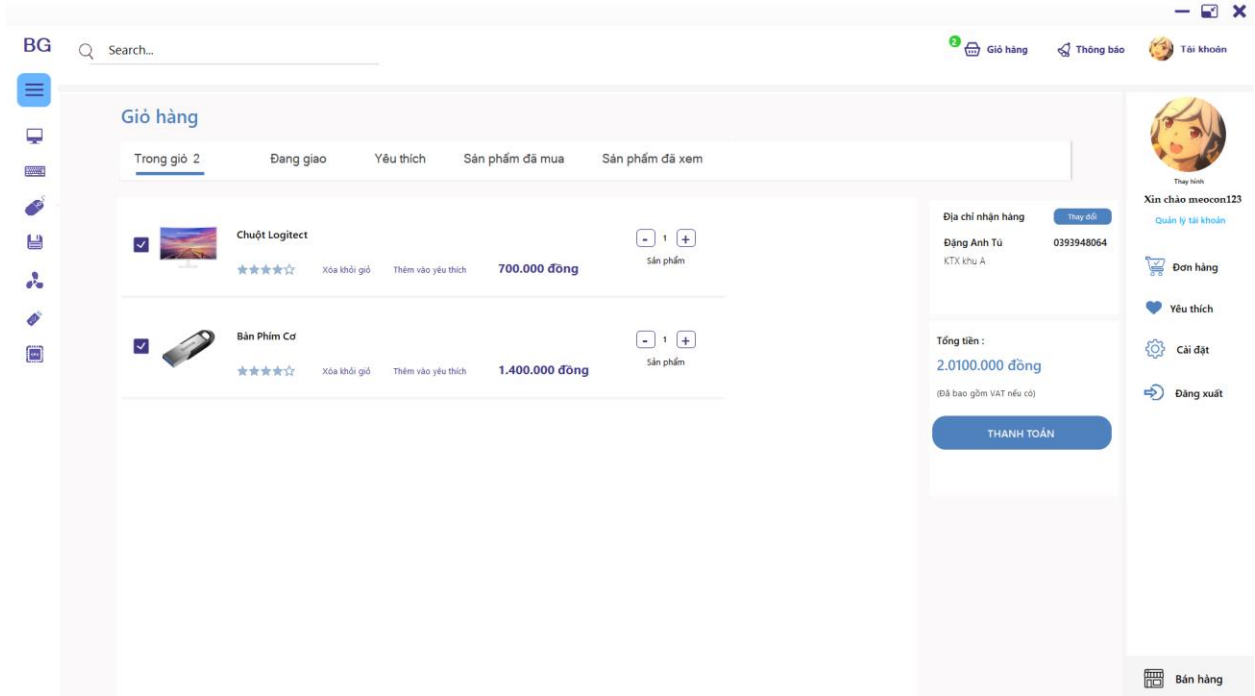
BG

Search...

2 Giỏ hàng Thông báo Tài khoản

Giỏ hàng

Trong giỏ 2 Đang giao Yêu thích Sản phẩm đã mua Sản phẩm đã xem

Chuột Logitect
Xóa khỏi giỏ Thêm vào yêu thích 700.000 đồng
- 1 +
Sản phẩm

Bàn Phím Cơ
Xóa khỏi giỏ Thêm vào yêu thích 1.400.000 đồng
- 1 +
Sản phẩm

Địa chỉ nhận hàng Thay đổi
Đặng Anh Tú 0393948064
KTX khu A

Tổng tiền :
2.0100.000 đồng
(Đã bao gồm VAT nếu có)
THANH TOÁN

Thay hình
Xin chào meocon123
Quản lý tài khoản

Đơn hàng
Yêu thích
Cài đặt
Đăng xuất

Bán hàng